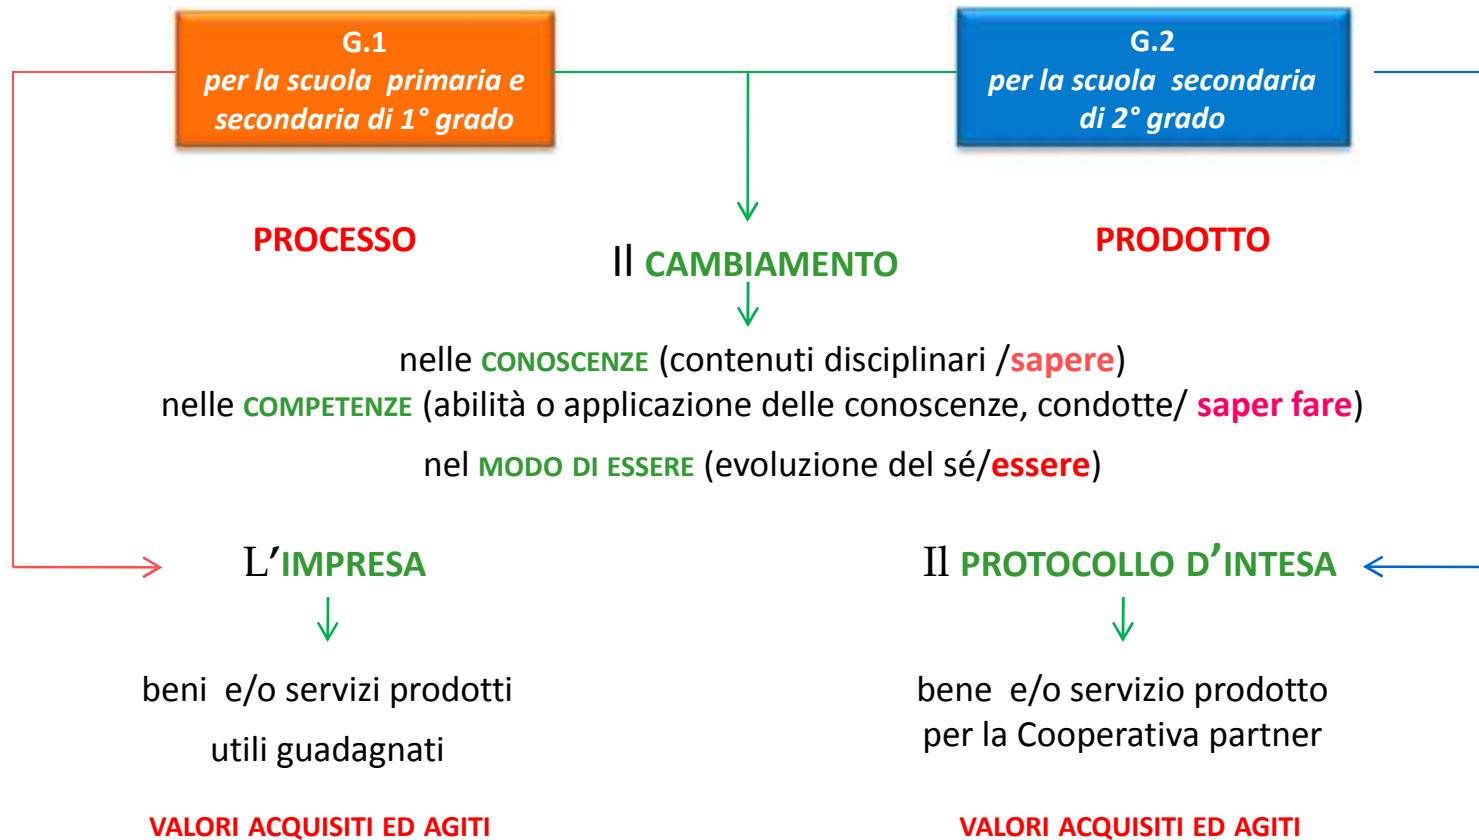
G.1
per la scuola primaria e secondaria di 1° grado

G.2
per la scuola secondaria di 2° grado

PROCESSO

Il CAMBIAMENTO

PRODOTTO

nelle CONOSCENZE (contenuti disciplinari /sapere)
nelle COMPETENZE (abilità o applicazione delle conoscenze, condotte/ saper fare)
nel MODO DI ESSERE (evoluzione del sé/essere)

L'IMPRESA

beni e/o servizi prodotti
utili guadagnati

VALORI ACQUISITI ED AGITI

Il PROTOCOLLO D'INTESA

bene e/o servizio prodotto
per la Cooperativa partner

VALORI ACQUISITI ED AGITI